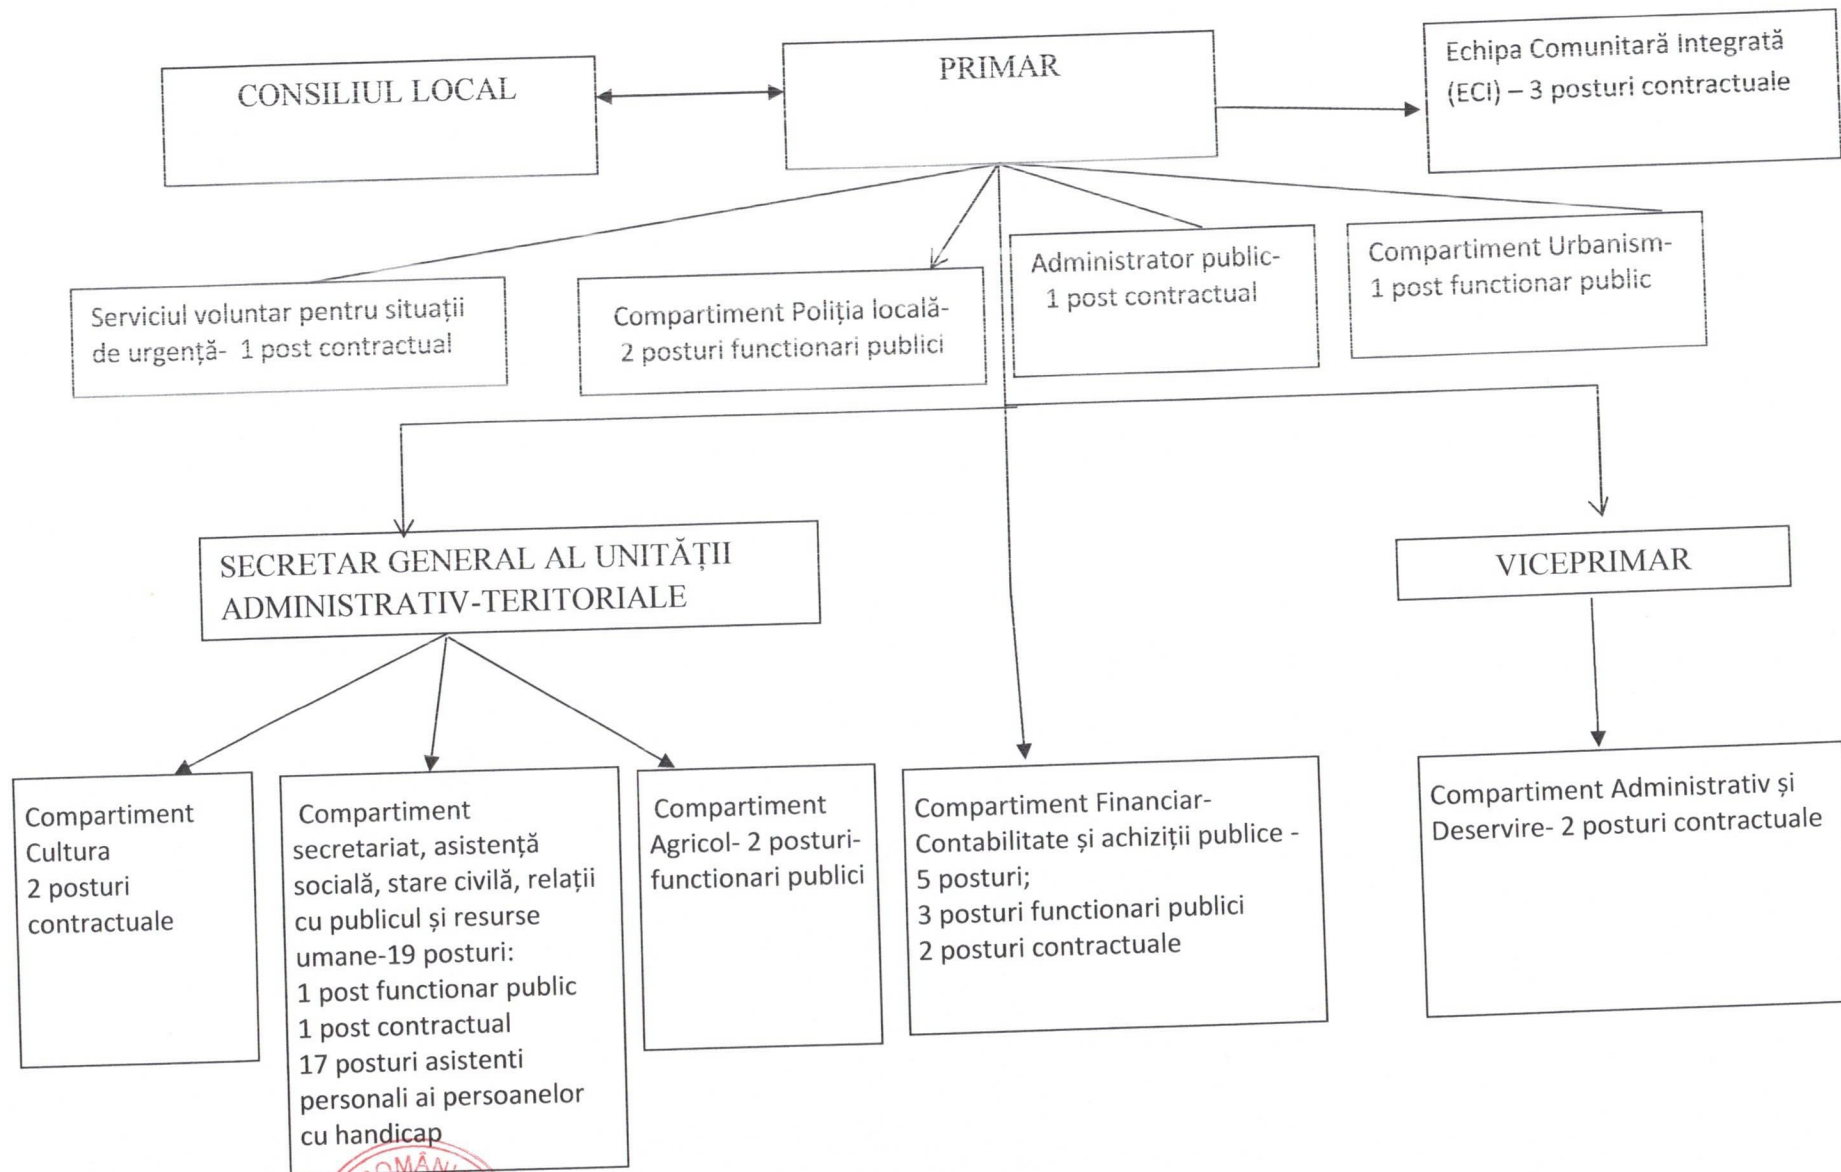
CONSILIUL LOCAL

PRIMAR

Echipa Comunitară Integrată (ECI) – 3 posturi contractuale

Serviciul voluntar pentru situații de urgență- 1 post contractual

Compartiment Poliția locală- 2 posturi functionari publici

Administrator public- 1 post contractual

Compartiment Urbanism- 1 post functionar public

SECRETAR GENERAL AL UNITĂȚII ADMINISTRATIV-TERITORIALE

VICEPRIMAR

Compartiment Cultura 2 posturi contractuale

Compartiment secretariat, asistență socială, stare civilă, relații cu publicul și resurse umane-19 posturi:
1 post functionar public
1 post contractual
17 posturi asistenti personali ai persoanelor cu handicap

Compartiment Agricol- 2 posturi-functionari publici

Compartiment Financiar-Contabilitate și achiziții publice - 5 posturi;
3 posturi functionari publici
2 posturi contractuale

Compartiment Administrativ și Deservire- 2 posturi contractuale

ROMÂN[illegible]